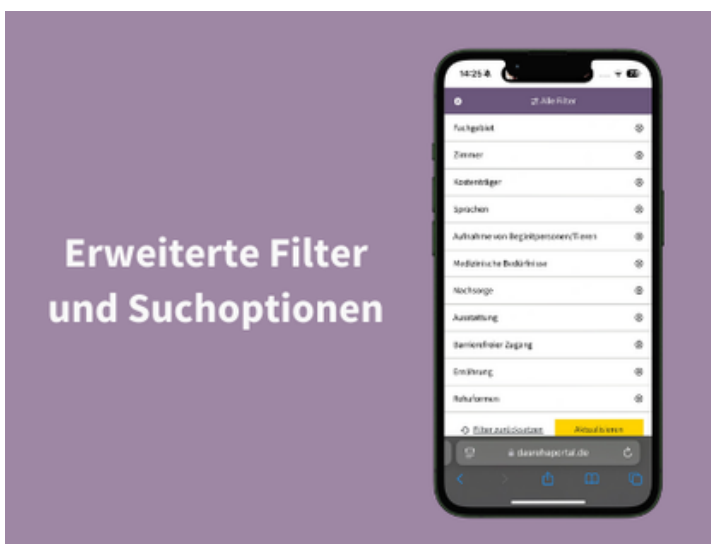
Erweiterte Filter und Suchoptionen

14:25

Alle Filter

Suchgebiet

Zimmer

Kostenträger

Sprachen

Aufnahme von Begleitpersonen/Tieren

Medizinische Bedürfnisse

Nachsorge

Ausstattung

Barrierefreier Zugang

Ernährung

Rehaformen

Filter zurücksetzen

Aktualisieren

daarehaportal.de